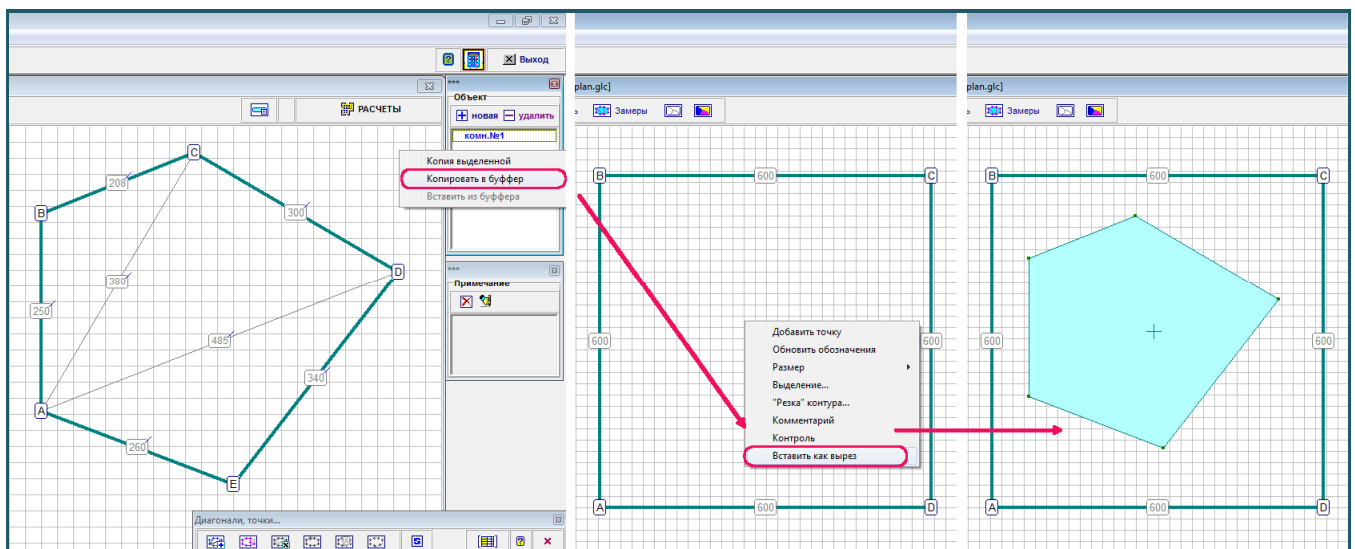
Выход

РАСЧЕТЫ

***
Объект
новая
удалить
комн.№1

Копия выделенной
Копировать в буфер
Вставить из буфера

***
Примечание

C
208
B
300
380
D
250
485
340
A
260
E

Диагонали, точки...

plan.glc]
Замеры

B
600
C
600
600
A
600
D

Добавить точку
Обновить обозначения
Размер
Выделение...
"Резка" контура...
Комментарий
Контроль
Вставить как вырез

plan.glc]
Замеры

B
600
C
600
600
A
600
D